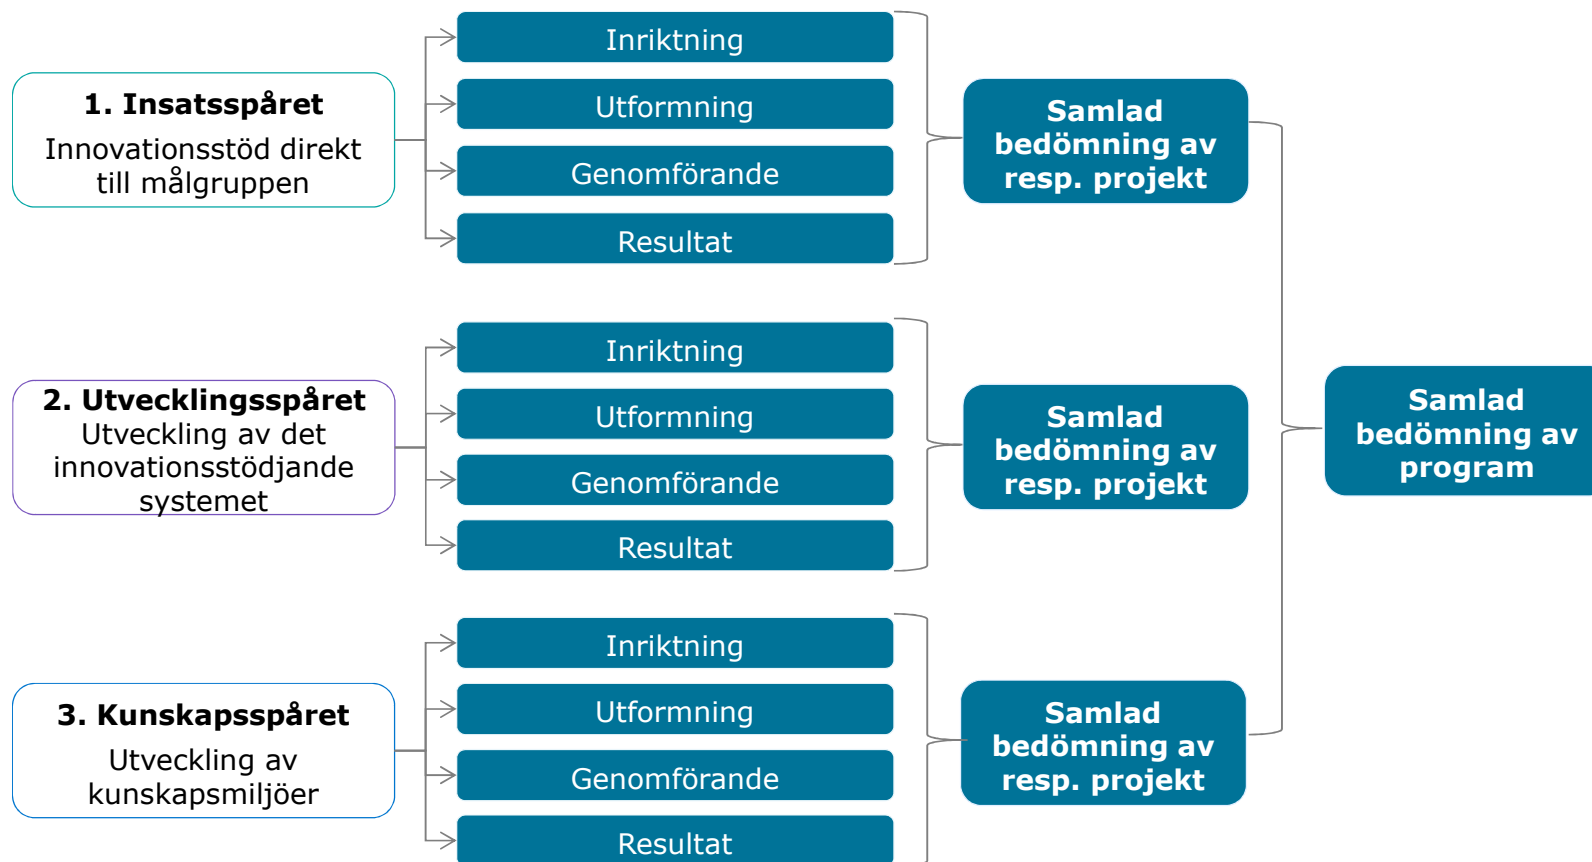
1. Insatsspåret
Innovationsstöd direkt till målgruppen

Inriktning
Utformning
Genomförande
Resultat

Samlad bedömning av resp. projekt

2. Utvecklingsspåret
Utveckling av det innovationsstödjande systemet

Inriktning
Utformning
Genomförande
Resultat

Samlad bedömning av resp. projekt

Samlad bedömning av program

3. Kunskapsspåret
Utveckling av kunskapsmiljöer

Inriktning
Utformning
Genomförande
Resultat

Samlad bedömning av resp. projekt